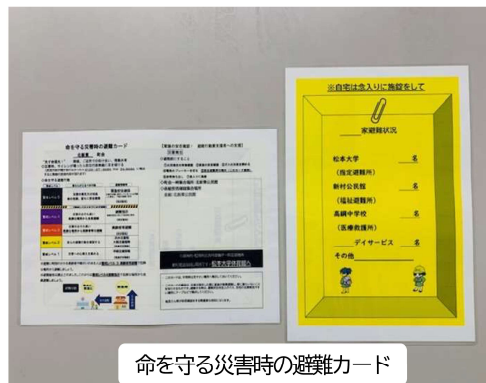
命を守る災害時の避難カード

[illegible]

※自宅は念入りに施錠をして

家避難状況

松本大学　名
（指定避難所）

新村公民館　名
（福祉避難所）

高綱中学校　名
（医療救護所）

デイサービス　名

その他　名

命を守る災害時の避難カード